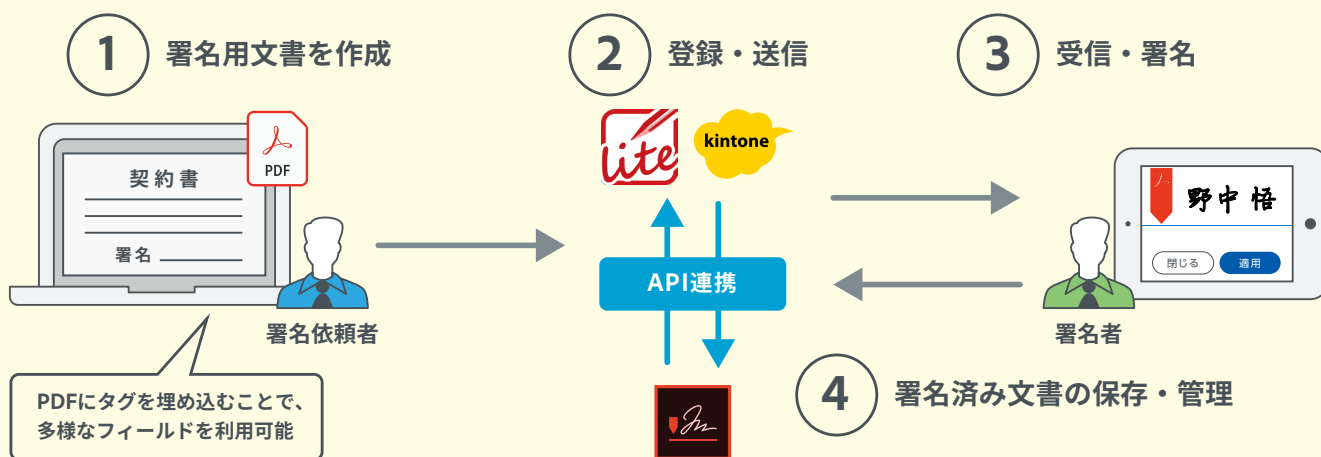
1 署名用文書を作成

2 登録・送信

3 受信・署名

PDF

契約書

署名

lite

kintone

野中 悟

閉じる

適用

API連携

署名依頼者

署名者

PDFにタグを埋め込むことで、多様なフィールドを利用可能

4 署名済み文書の保存・管理